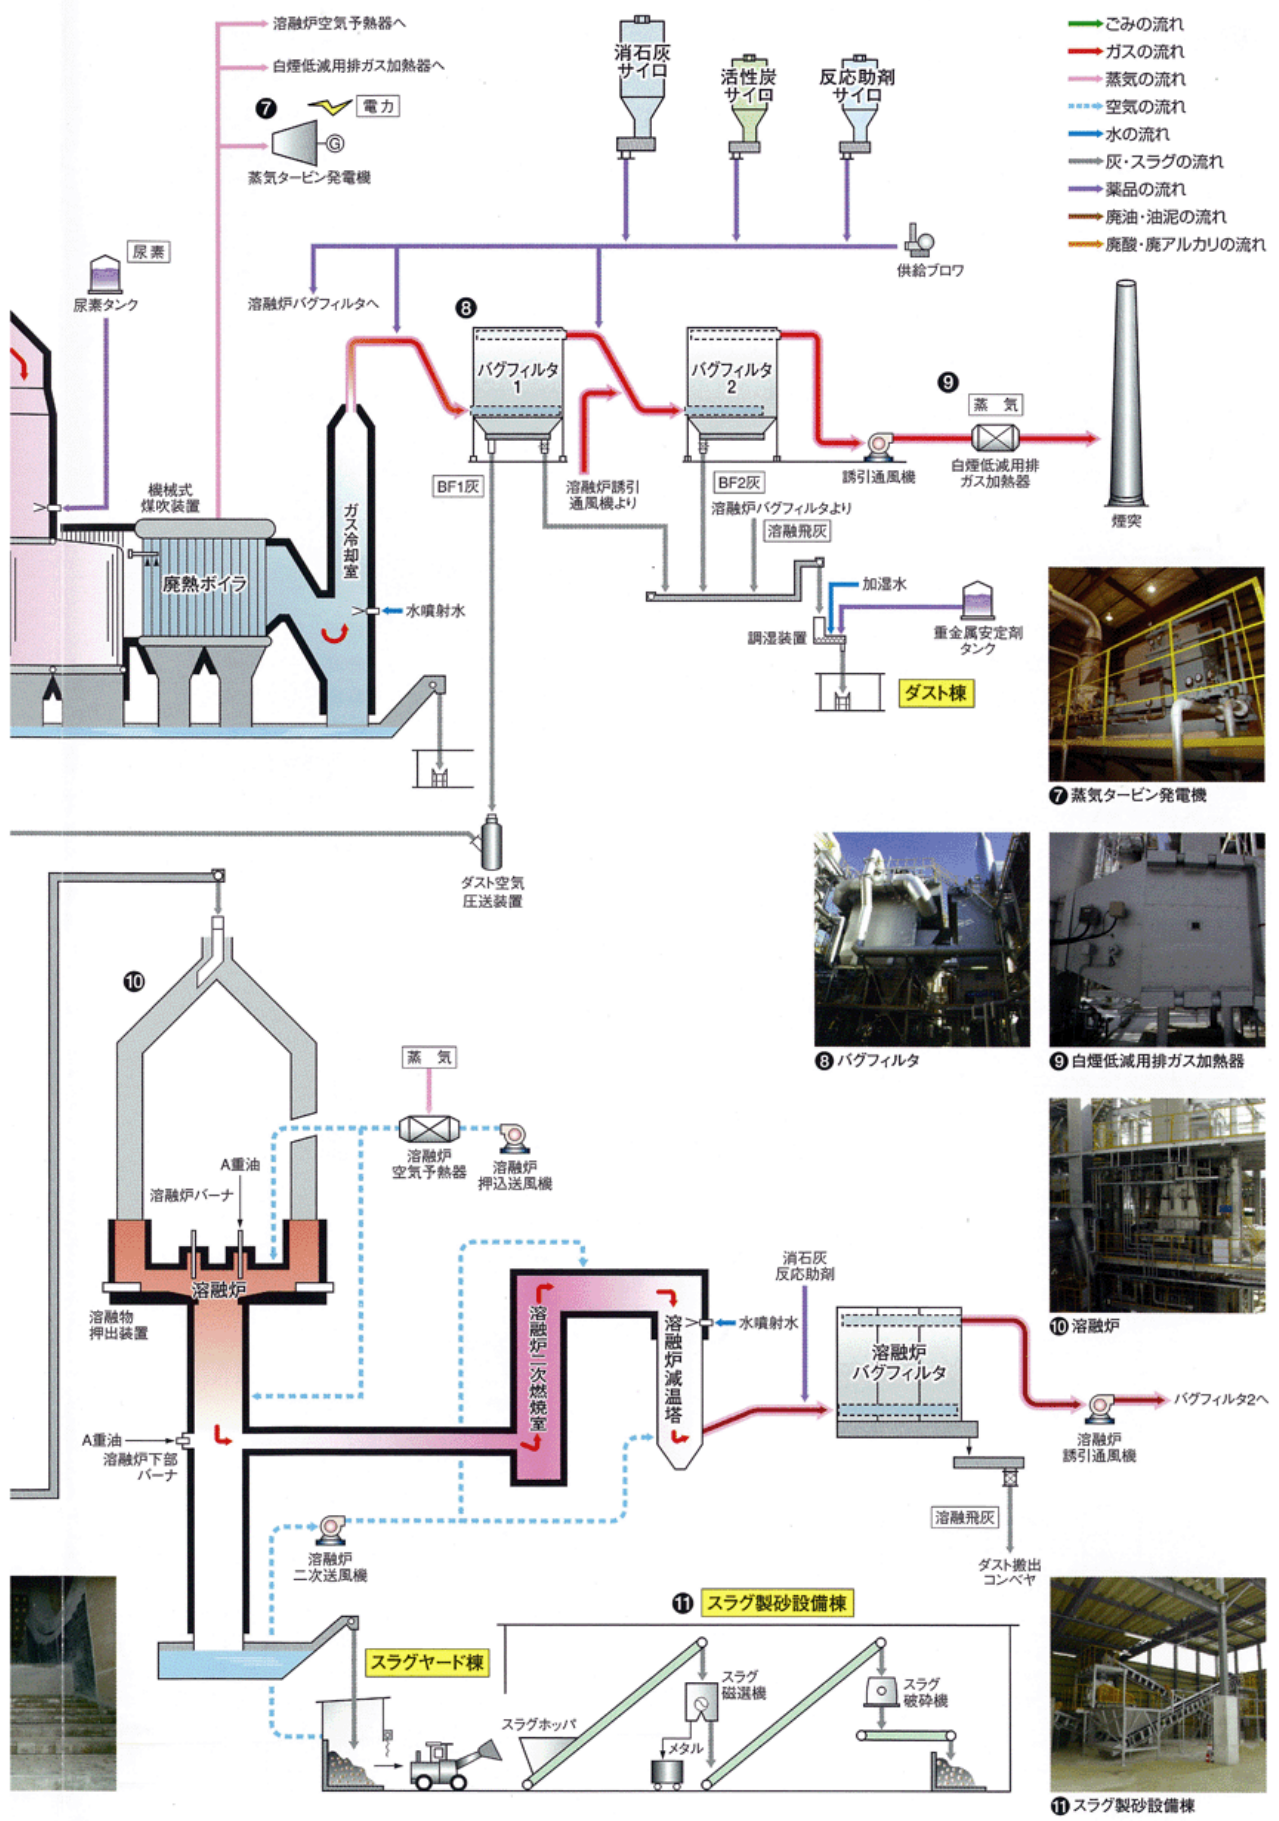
溶融炉空気予熱器へ
白煙低減用排ガス加熱器へ
❼ 電力
蒸気タービン発電機
消石灰サイロ
活性炭サイロ
反応助剤サイロ
ごみの流れ
ガスの流れ
蒸気の流れ
空気の流れ
水の流れ
灰・スラグの流れ
薬品の流れ
廃油・油泥の流れ
廃酸・廃アルカリの流れ
尿素
尿素タンク
供給ブロワ
溶融炉バグフィルタへ
❽
バグフィルタ 1
バグフィルタ 2
❾
蒸気
誘引通風機
白煙低減用排ガス加熱器
煙突
機械式煤吹装置
ガス冷却室
廃熱ボイラ
水噴射水
BF1灰
溶融炉誘引通風機より
BF2灰
溶融炉バグフィルタより
溶融飛灰
加湿水
調湿装置
重金属安定剤タンク
ダスト棟
❼ 蒸気タービン発電機
ダスト空気圧送装置
❽ バグフィルタ
❾ 白煙低減用排ガス加熱器
❿
蒸気
溶融炉空気予熱器
溶融炉押込送風機
A重油
溶融炉バーナ
溶融炉
溶融物押出装置
溶融炉二次燃焼室
溶融炉減温塔
消石灰反応助剤
水噴射水
溶融炉バグフィルタ
バグフィルタ2へ
溶融炉誘引通風機
❿ 溶融炉
A重油
溶融炉下部バーナ
溶融飛灰
ダスト搬出コンベヤ
溶融炉二次送風機
⓫ スラグ製砂設備棟
スラグヤード棟
スラグ磁選機
スラグ破砕機
スラグホッパ
メタル
⓫ スラグ製砂設備棟